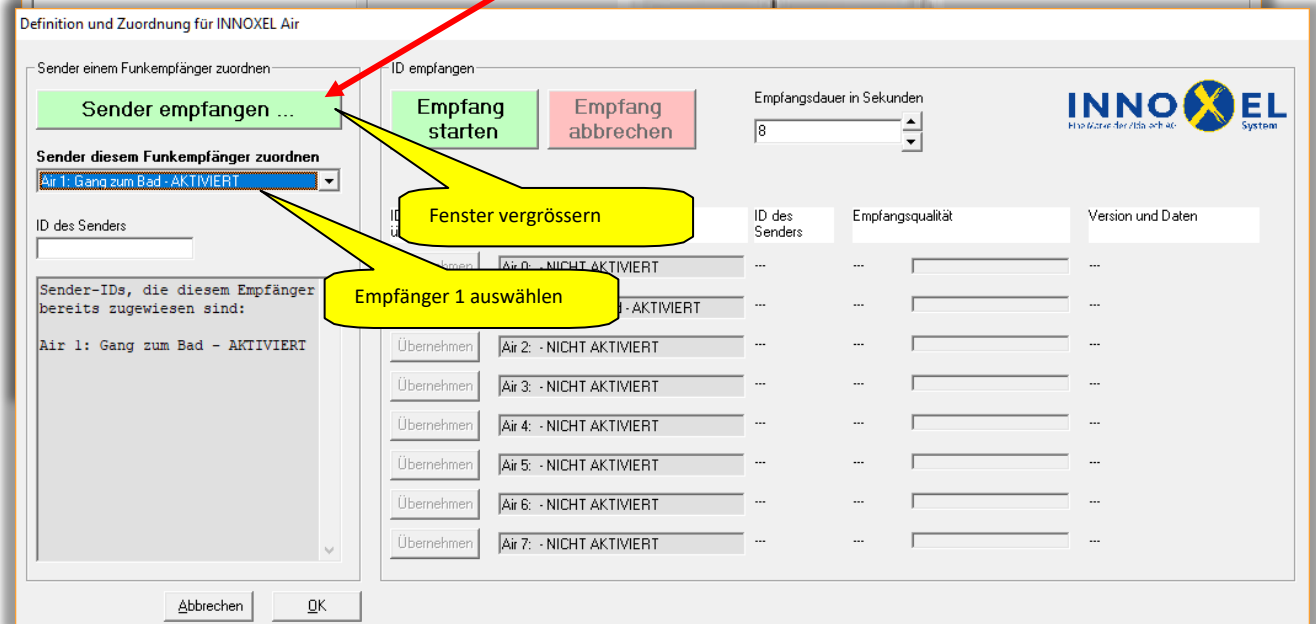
Definition und Zuordnung für INNOXEL Air

Sender einem Funkempfänger zuordnen

Sender empfangen ...

Sender diesem Funkempfänger zuordnen

Air 1: Gang zum Bad - AKTIVIERT

ID des Senders

Sender-IDs, die diesem Empfänger bereits zugewiesen sind:

Air 1: Gang zum Bad - AKTIVIERT

ID empfangen

Empfang starten

Empfang abbrechen

Empfangsdauer in Sekunden

8

INNOXEL

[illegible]

System

Fenster vergrössern

Empfänger 1 auswählen

ID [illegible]

ID des Senders

Empfangsqualität

Version und Daten

| | | | | |
|---|---|---|---|---|
| Übernehmen | Air 0: - NICHT AKTIVIERT | --- | --- | --- |
| Übernehmen | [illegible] - AKTIVIERT | --- | --- | --- |
| Übernehmen | Air 2: - NICHT AKTIVIERT | --- | --- | --- |
| Übernehmen | Air 3: - NICHT AKTIVIERT | --- | --- | --- |
| Übernehmen | Air 4: - NICHT AKTIVIERT | --- | --- | --- |
| Übernehmen | Air 5: - NICHT AKTIVIERT | --- | --- | --- |
| Übernehmen | Air 6: - NICHT AKTIVIERT | --- | --- | --- |
| Übernehmen | Air 7: - NICHT AKTIVIERT | --- | --- | --- |

Abbrechen

OK